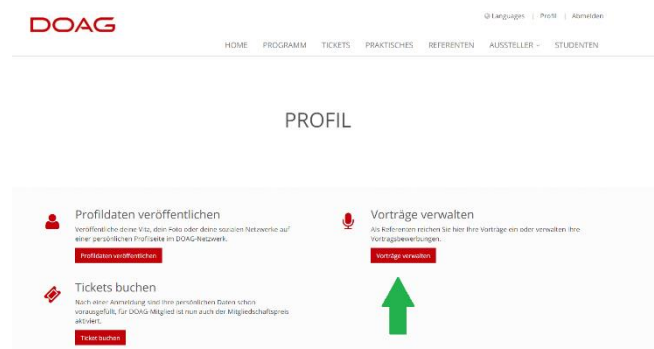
DOAG

Languages | Profil | Abmelden

HOME PROGRAMM TICKETS PRAKTISCHES REFERENTEN AUSSTELLER STUDENTEN

PROFIL

Profildaten veröffentlichen

Veröffentliche deine Vita, dein Foto oder deine sozialen Netzwerke auf einer persönlichen Profilseite im DOAG-Netzwerk.

Profildaten veröffentlichen

Vorträge verwalten

Als Referenten reichen Sie hier Ihre Vorträge ein oder verwalten Ihre Vortragsbewerbungen.

Vorträge verwalten

Tickets buchen

Nach einer Anmeldung sind Ihre persönlichen Daten schon vorausgefüllt, für DOAG-Mitglied ist nun auch der Mitgliedschaftspreis aktiviert.

Ticket buchen